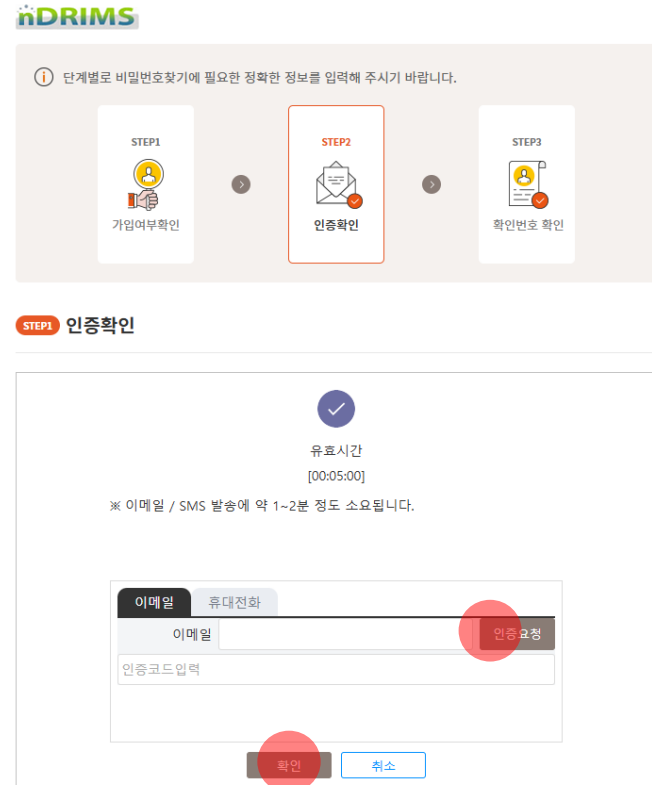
nDRIMS

ⓘ 단계별로 비밀번호찾기에 필요한 정확한 정보를 입력해 주시기 바랍니다.

STEP1
가입여부확인

STEP2
인증확인

STEP3
확인번호 확인

STEP1 인증확인

유효시간
[00:05:00]

※ 이메일 / SMS 발송에 약 1~2분 정도 소요됩니다.

이메일 휴대전화

이메일 인증요청

인증코드입력

확인 취소